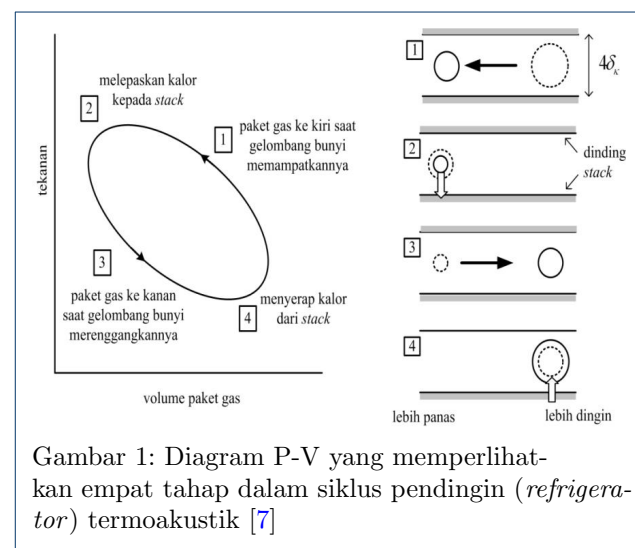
melepaskan kalor kepada *stack*

2

1

paket gas ke kiri saat gelombang bunyi memampatkannya

tekanan

3

paket gas ke kanan saat gelombang bunyi merenggangkannya

4

menyerap kalor dari *stack*

volume paket gas

1

$4\delta_\kappa$

2

dinding *stack*

3

4

lebih panas

lebih dingin

Gambar 1: Diagram P-V yang memperlihatkan empat tahap dalam siklus pendingin (*refrigerator*) termoakustik [7]